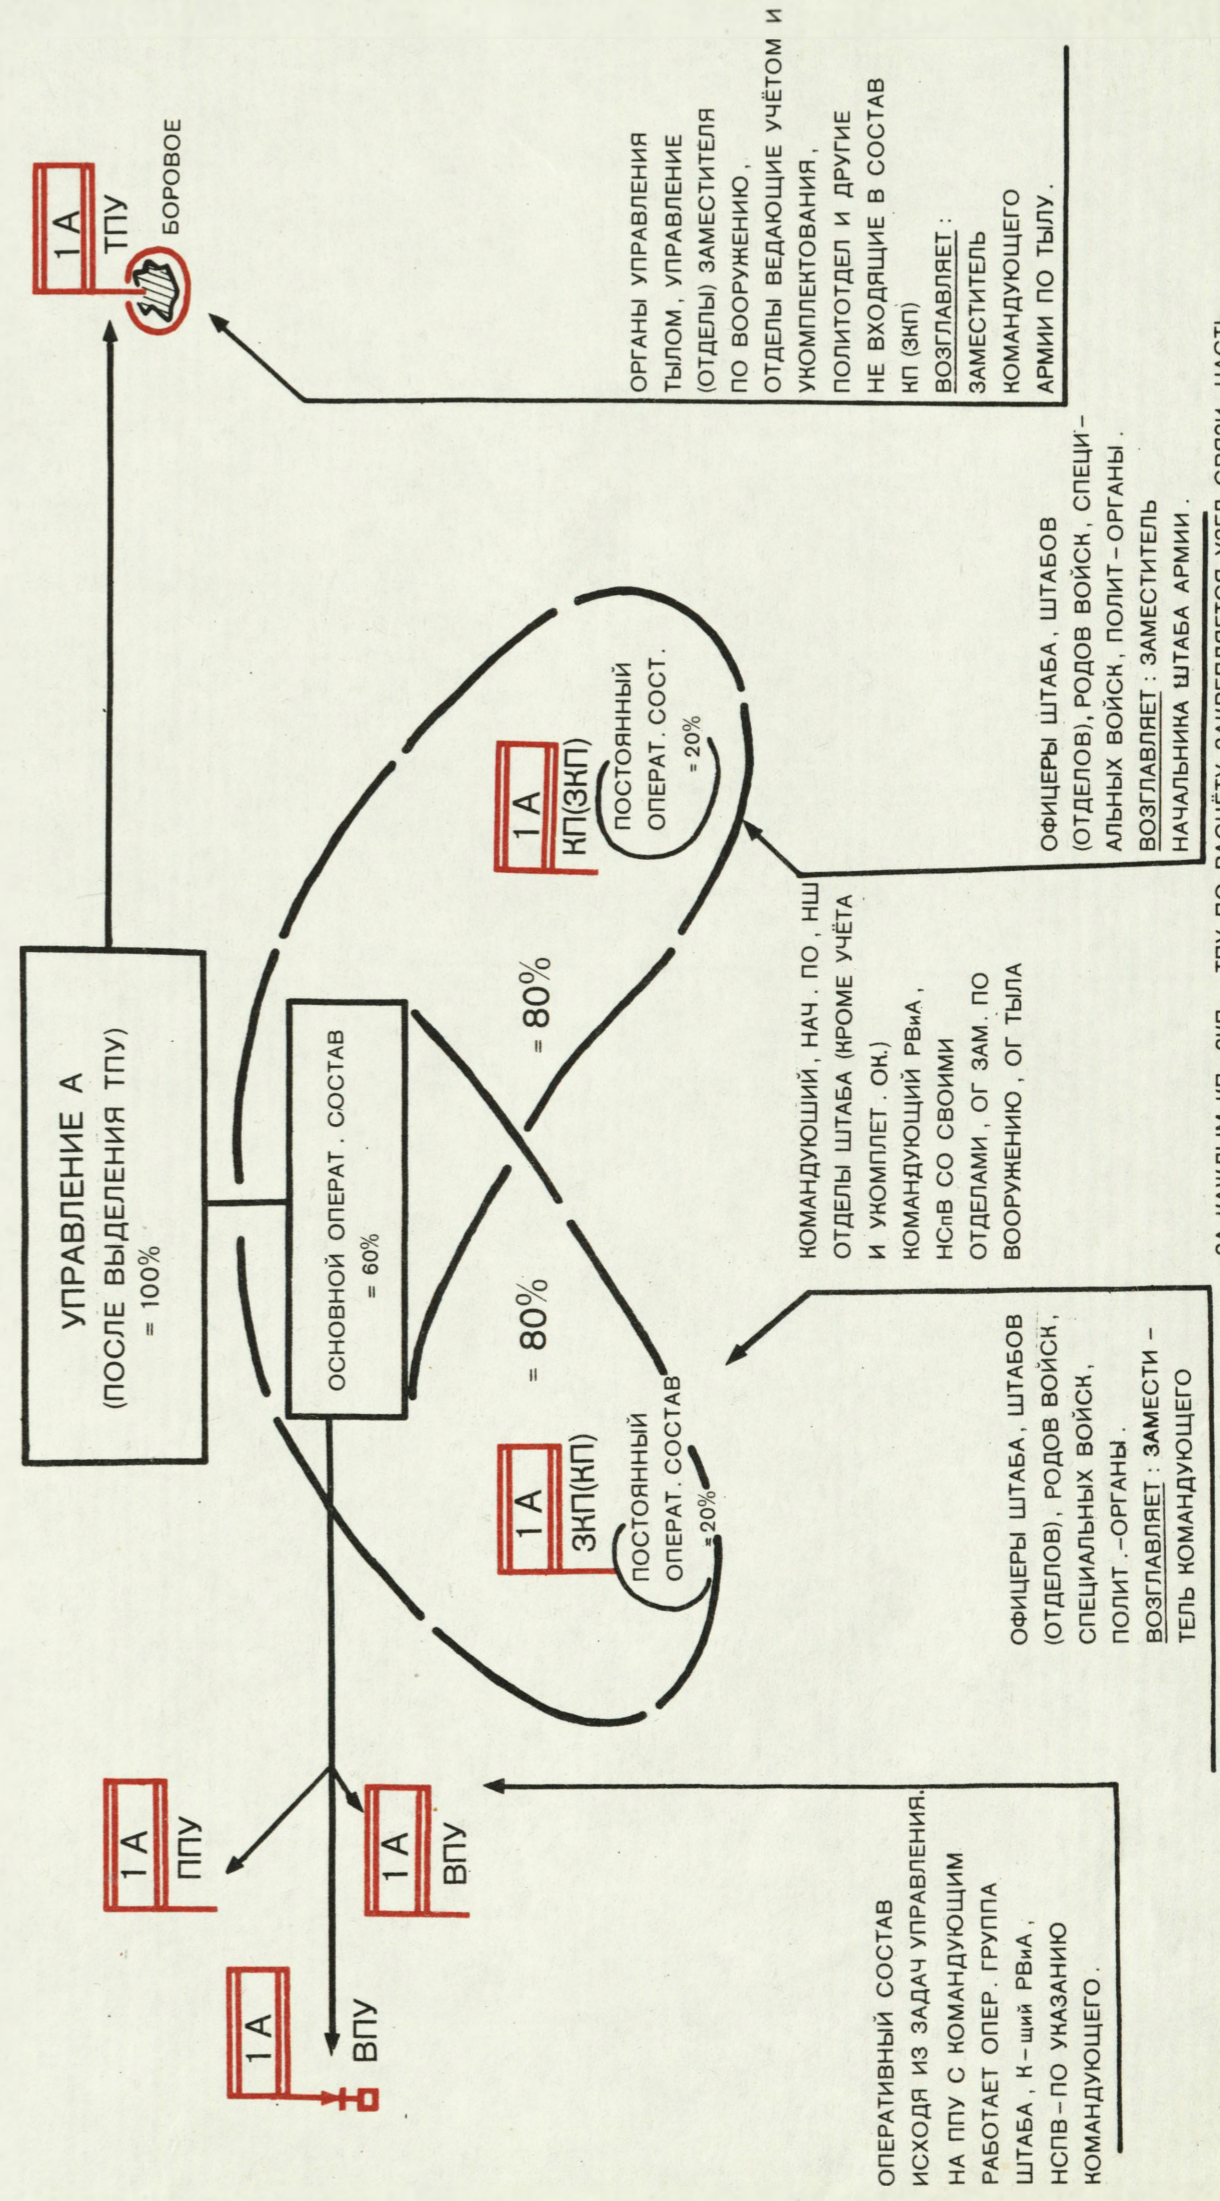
УПРАВЛЕНИЕ А
(ПОСЛЕ ВЫДЕЛЕНИЯ ТПУ)
= 100%

1 А
ТПУ
БОРОВОЕ

ОРГАНЫ УПРАВЛЕНИЯ ТЫЛОМ, УПРАВЛЕНИЕ (ОТДЕЛЫ) ЗАМЕСТИТЕЛЯ ПО ВООРУЖЕНИЮ, ОТДЕЛЫ ВЕДАЮЩИЕ УЧЁТОМ И УКОМПЛЕКТОВАНИЯ, ПОЛИТОТДЕЛ И ДРУГИЕ НЕ ВХОДЯЩИЕ В СОСТАВ КП (ЗКП)
ВОЗГЛАВЛЯЕТ: ЗАМЕСТИТЕЛЬ КОМАНДУЮЩЕГО АРМИИ ПО ТЫЛУ.

ОСНОВНОЙ ОПЕРАТ. СОСТАВ
= 60%

= 80%

= 80%

1 А
КП(ЗКП)
ПОСТОЯННЫЙ ОПЕРАТ. СОСТ.
= 20%

1 А
ЗКП(КП)
ПОСТОЯННЫЙ ОПЕРАТ. СОСТАВ
= 20%

КОМАНДУЮЩИЙ, НАЧ. ПО, НШ ОТДЕЛЫ ШТАБА (КРОМЕ УЧЁТА И УКОМПЛЕТ. ОК.) КОМАНДУЮЩИЙ РВиА, НСпВ СО СВОИМИ ОТДЕЛАМИ, ОГ ЗАМ. ПО ВООРУЖЕНИЮ, ОГ ТЫЛА

ОФИЦЕРЫ ШТАБА, ШТАБОВ (ОТДЕЛОВ), РОДОВ ВОЙСК, СПЕЦИАЛЬНЫХ ВОЙСК, ПОЛИТ-ОРГАНЫ.
ВОЗГЛАВЛЯЕТ: ЗАМЕСТИТЕЛЬ НАЧАЛЬНИКА ШТАБА АРМИИ.

ОФИЦЕРЫ ШТАБА, ШТАБОВ (ОТДЕЛОВ), РОДОВ ВОЙСК, СПЕЦИАЛЬНЫХ ВОЙСК, ПОЛИТ.-ОРГАНЫ.
ВОЗГЛАВЛЯЕТ: ЗАМЕСТИТЕЛЬ КОМАНДУЮЩЕГО

1 А
ПпУ

1 А
ВПУ

1 А
ВПУ

ОПЕРАТИВНЫЙ СОСТАВ ИСХОДЯ ИЗ ЗАДАЧ УПРАВЛЕНИЯ. НА ППУ С КОМАНДУЮЩИМ РАБОТАЕТ ОПЕР. ГРУППА ШТАБА, К-щий РВиА, НСПВ-ПО УКАЗАНИЮ КОМАНДУЮЩЕГО.

ЗА КАЖДЫМ КП, ЗКП, ТПУ ПО РАСЧЁТУ ЗАКРЕПЛЯЕТСЯ УЗЕЛ СВЯЗИ, ЧАСТИ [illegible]